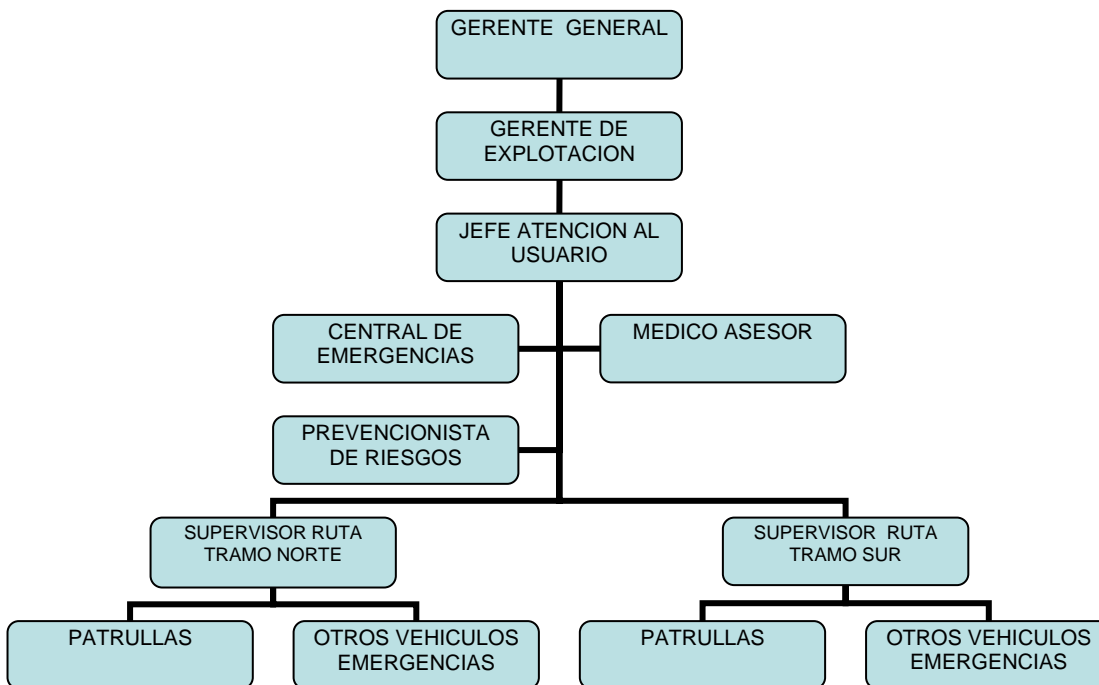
GERENTE GENERAL

GERENTE DE EXPLOTACION

JEFE ATENCION AL USUARIO

CENTRAL DE EMERGENCIAS

MEDICO ASESOR

PREVENCIONISTA DE RIESGOS

SUPERVISOR RUTA TRAMO NORTE

SUPERVISOR RUTA TRAMO SUR

PATRULLAS

OTROS VEHICULOS EMERGENCIAS

PATRULLAS

OTROS VEHICULOS EMERGENCIAS